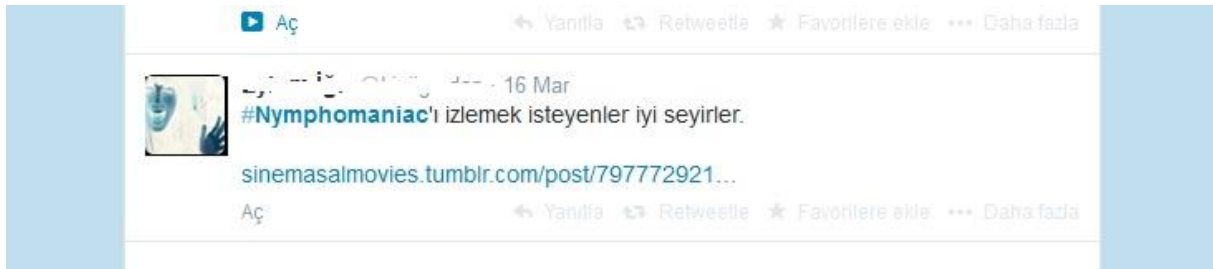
Aç

Yanıtla Retweetle Favorilere ekle ••• Daha fazla

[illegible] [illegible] · 16 Mar
#Nymphomaniac'ı izlemek isteyenler iyi seyirler.

sinemasalmovies.tumblr.com/post/797772921...

Aç

Yanıtla Retweetle Favorilere ekle ••• Daha fazla